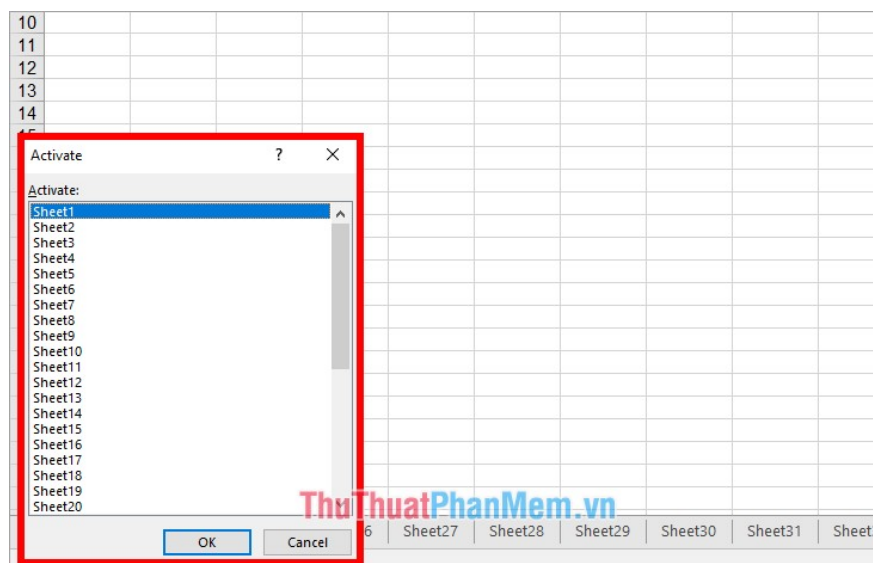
10
11
12
13
14

Activate ? ×

Activate:
Sheet1
Sheet2
Sheet3
Sheet4
Sheet5
Sheet6
Sheet7
Sheet8
Sheet9
Sheet10
Sheet11
Sheet12
Sheet13
Sheet14
Sheet15
Sheet16
Sheet17
Sheet18
Sheet19
Sheet20

OK Cancel

ThuThuatPhanMem.vn

6 Sheet27 Sheet28 Sheet29 Sheet30 Sheet31 Sheet